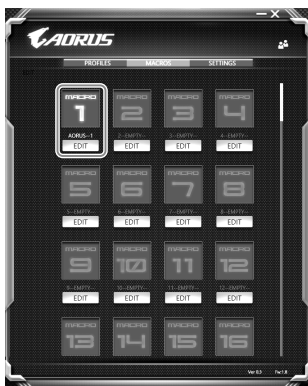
AORUS

PROFILES MACROS SETTINGS

MACRO 1
AORUS---1
EDIT

MACRO 2
2---EMPTY---
EDIT

MACRO 3
3---EMPTY---
EDIT

MACRO 4
4---EMPTY---
EDIT

MACRO 5
5---EMPTY---
EDIT

MACRO 6
6---EMPTY---
EDIT

MACRO 7
7---EMPTY---
EDIT

MACRO 8
8---EMPTY---
EDIT

MACRO 9
9---EMPTY---
EDIT

MACRO 10
10---EMPTY---
EDIT

MACRO 11
11---EMPTY---
EDIT

MACRO 12
12---EMPTY---
EDIT

MACRO 13

MACRO 14

MACRO 15

MACRO 16

Ver 0.3 Fw 1.8